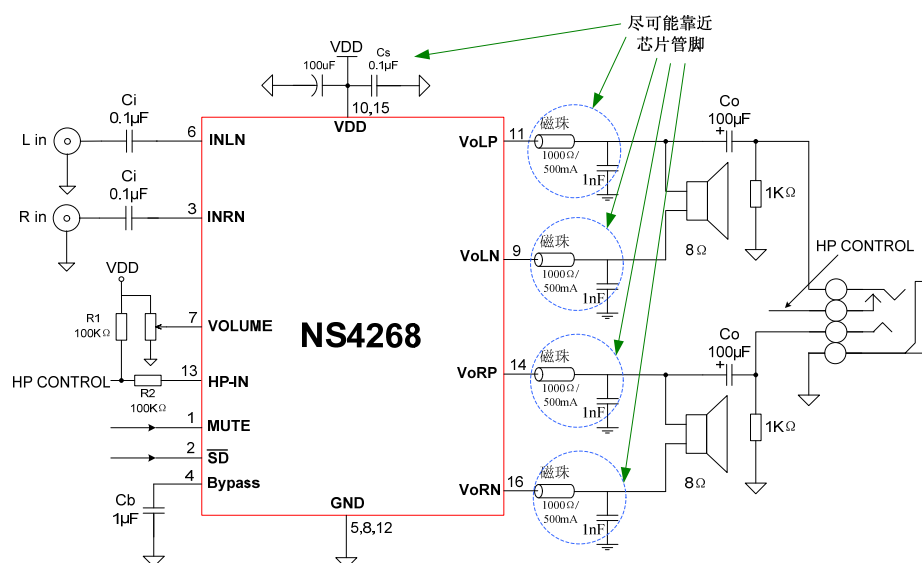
尽可能靠近
芯片管脚

VDD
100uF
Cs
0.1uF
10,15
VDD

Ci
0.1µF
L in
6
INLN

Ci
0.1µF
R in
3
INRN

VDD
R1
100KΩ
7
VOLUME

HP CONTROL
R2
100KΩ
13
HP-IN

1
MUTE
2
$\overline{SD}$
4
Bypass
Cb
1µF

NS4268

GND
5,8,12

11
VoLP
磁珠
1000Ω/
500mA
1nF
Co
100µF
+
1KΩ
8Ω

9
VoLN
磁珠
1000Ω/
500mA
1nF

HP CONTROL

14
VoRP
磁珠
1000Ω/
500mA
1nF
Co
100µF
+
1KΩ
8Ω

16
VoRN
磁珠
1000Ω/
500mA
1nF